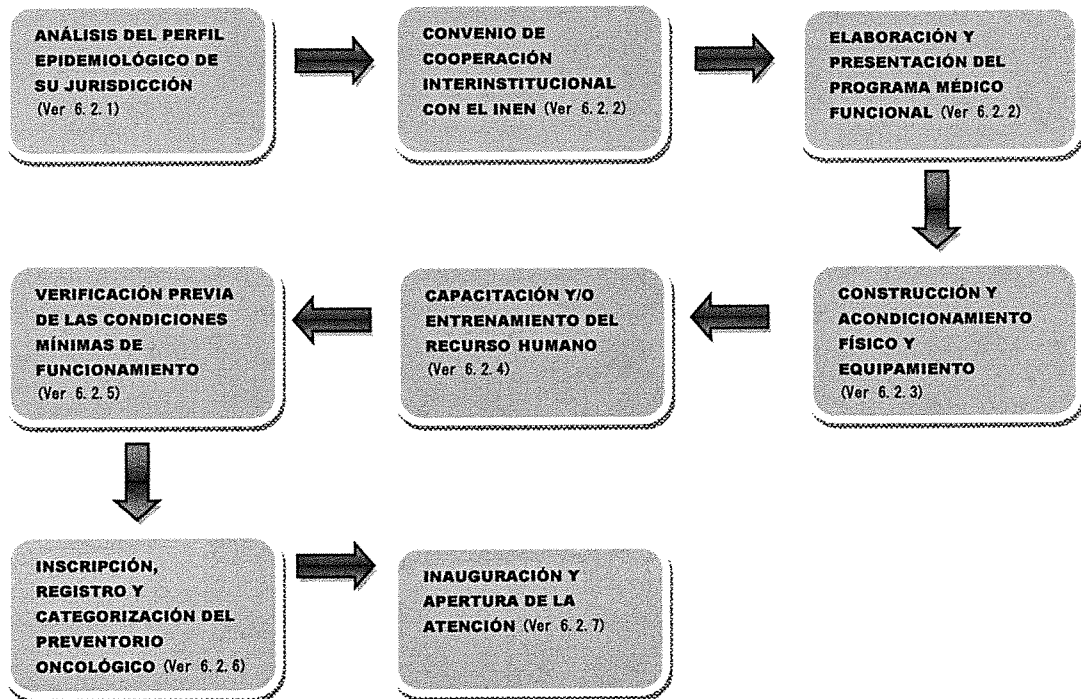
ANÁLISIS DEL PERFIL EPIDEMIOLÓGICO DE SU JURISDICCIÓN (Ver 6.2.1)

CONVENIO DE COOPERACIÓN INTERINSTITUCIONAL CON EL INEN (Ver 6.2.2)

ELABORACIÓN Y PRESENTACIÓN DEL PROGRAMA MÉDICO FUNCIONAL (Ver 6.2.2)

CONSTRUCCIÓN Y ACONDICIONAMIENTO FÍSICO Y EQUIPAMIENTO (Ver 6.2.3)

CAPACITACIÓN Y/O ENTRENAMIENTO DEL RECURSO HUMANO (Ver 6.2.4)

VERIFICACIÓN PREVIA DE LAS CONDICIONES MÍNIMAS DE FUNCIONAMIENTO (Ver 6.2.5)

INSCRIPCIÓN, REGISTRO Y CATEGORIZACIÓN DEL PREVENTORIO ONCOLÓGICO (Ver 6.2.6)

INAUGURACIÓN Y APERTURA DE LA ATENCIÓN (Ver 6.2.7)